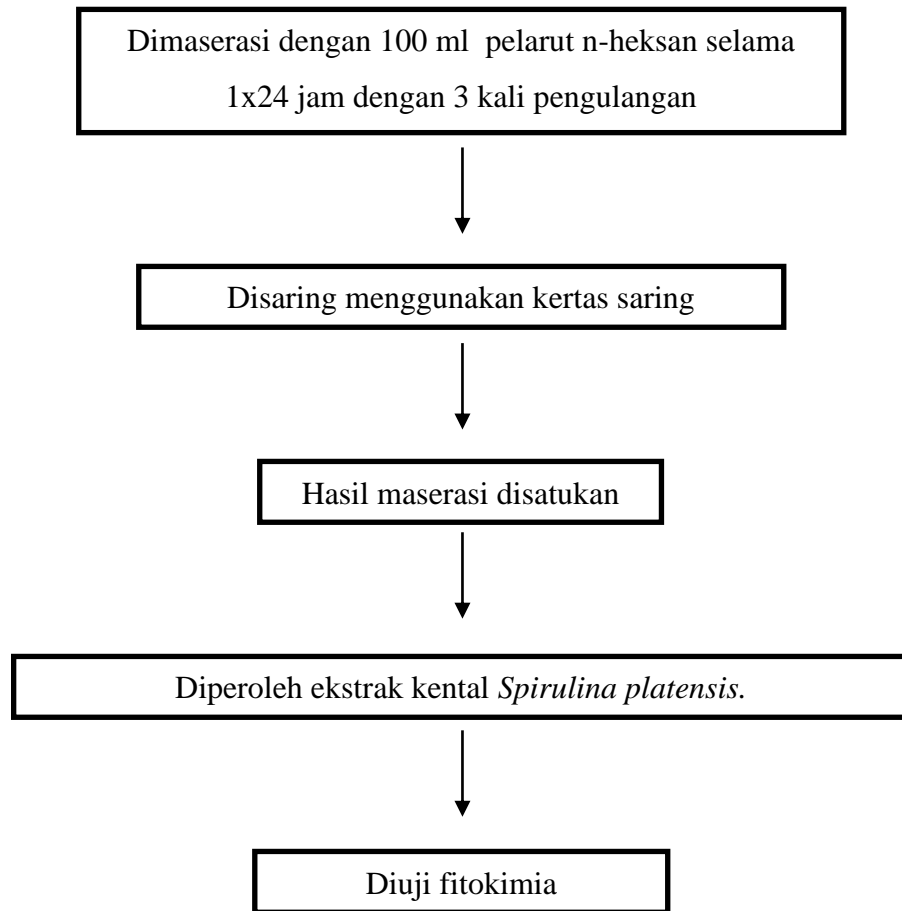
Dimaserasi dengan 100 ml pelarut n-heksan selama 1x24 jam dengan 3 kali pengulangan

Disaring menggunakan kertas saring

Hasil maserasi disatukan

Diperoleh ekstrak kental *Spirulina platensis*.

Diuji fitokimia